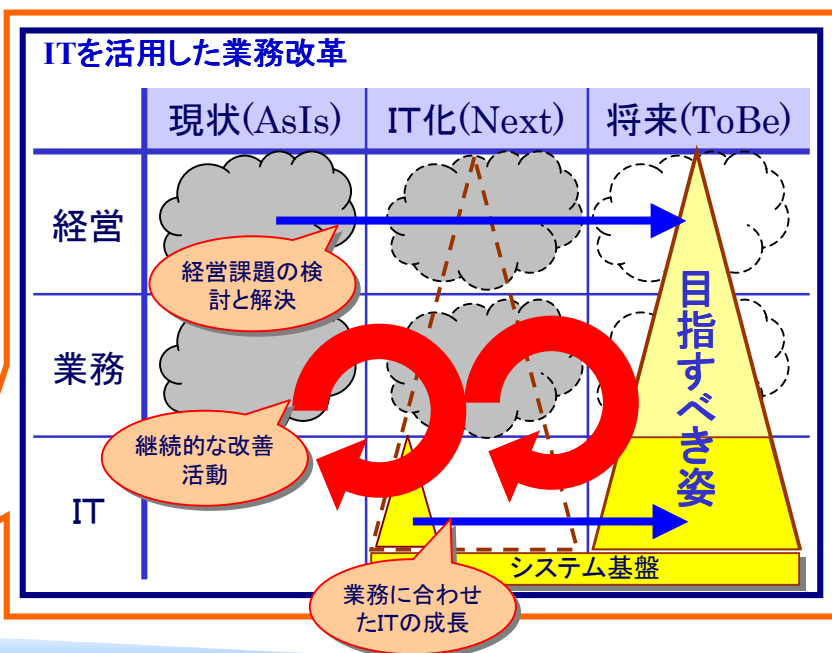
ITを活用した業務改革

| | 現状(AsIs) | IT化(Next) | 将来(ToBe) |
|---|---|---|---|
| 経営 | | | |
| 業務 | | | |
| IT | | | |

経営課題の検討と解決

継続的な改善活動

目指すべき姿

システム基盤

業務に合わせたITの成長